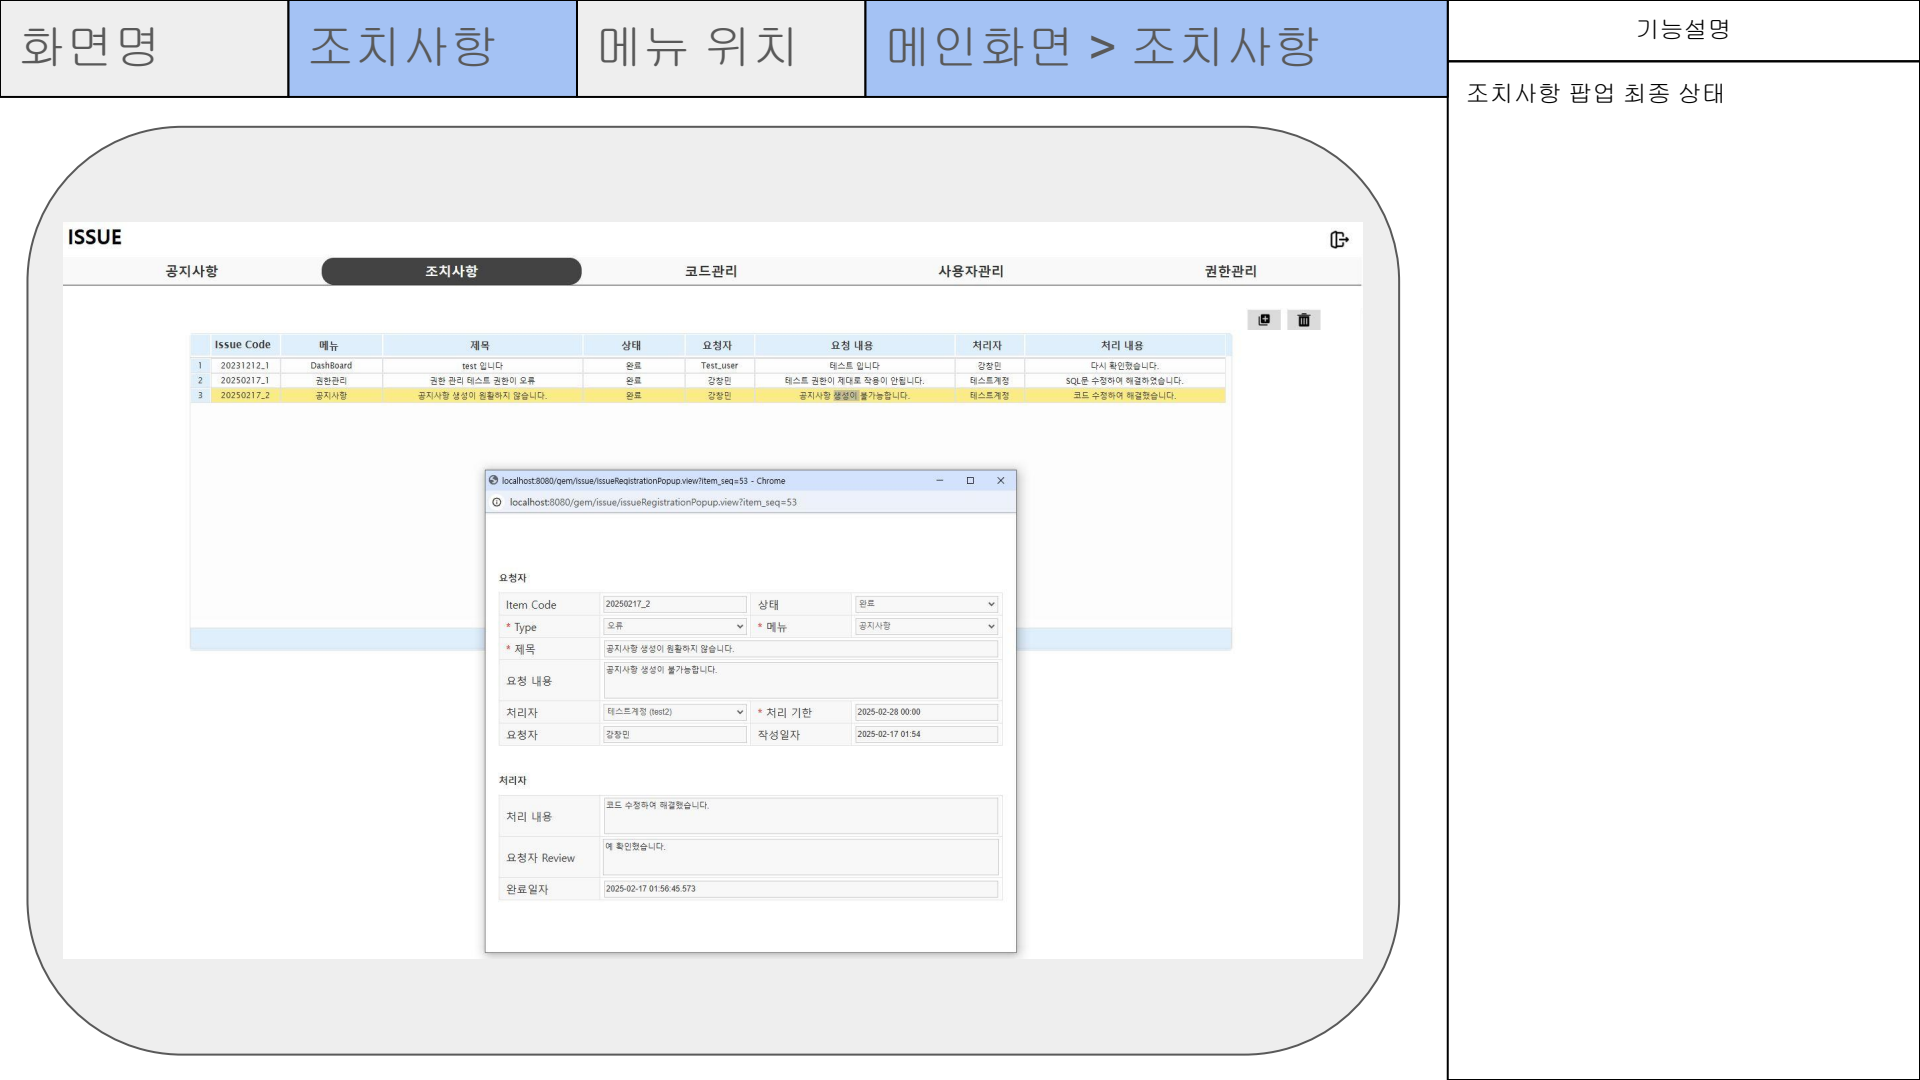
| 화면명 | 조치사항 | 메뉴 위치 | 메인화면 > 조치사항 |
|---|---|---|---|

기능설명

조치사항 팝업 최종 상태

ISSUE

공지사항 조치사항 코드관리 사용자관리 권한관리

| | Issue Code | 메뉴 | 제목 | 상태 | 요청자 | 요청 내용 | 처리자 | 처리 내용 |
|---|---|---|---|---|---|---|---|---|
| 1 | 20231212_1 | DashBoard | test 입니다 | 완료 | Test_user | 테스트 입니다 | 강창민 | 다시 확인했습니다. |
| 2 | 20250217_1 | 권한관리 | 권한 관리 테스트 권한이 오류 | 완료 | 강창민 | 테스트 권한이 제대로 작용이 안됩니다. | 테스트계정 | SQL문 수정하여 해결하였습니다. |
| 3 | 20250217_2 | 공지사항 | 공지사항 생성이 원활하지 않습니다. | 완료 | 강창민 | 공지사항 생성이 불가능합니다. | 테스트계정 | 코드 수정하여 해결했습니다. |

localhost:8080/gem/issue/issueRegistrationPopup.view?item_seq=53 - Chrome

localhost:8080/gem/issue/issueRegistrationPopup.view?item_seq=53

요청자

| Item Code | 20250217_2 | 상태 | 완료 |
|---|---|---|---|
| * Type | 오류 | * 메뉴 | 공지사항 |
| * 제목 | 공지사항 생성이 원활하지 않습니다. | | |
| 요청 내용 | 공지사항 생성이 불가능합니다. | | |
| 처리자 | 테스트계정 (test2) | * 처리 기한 | 2025-02-28 00:00 |
| 요청자 | 강창민 | 작성일자 | 2025-02-17 01:54 |

처리자

| 처리 내용 | 코드 수정하여 해결했습니다. |
|---|---|
| 요청자 Review | 예 확인했습니다. |
| 완료일자 | 2025-02-17 01:56:45.573 |